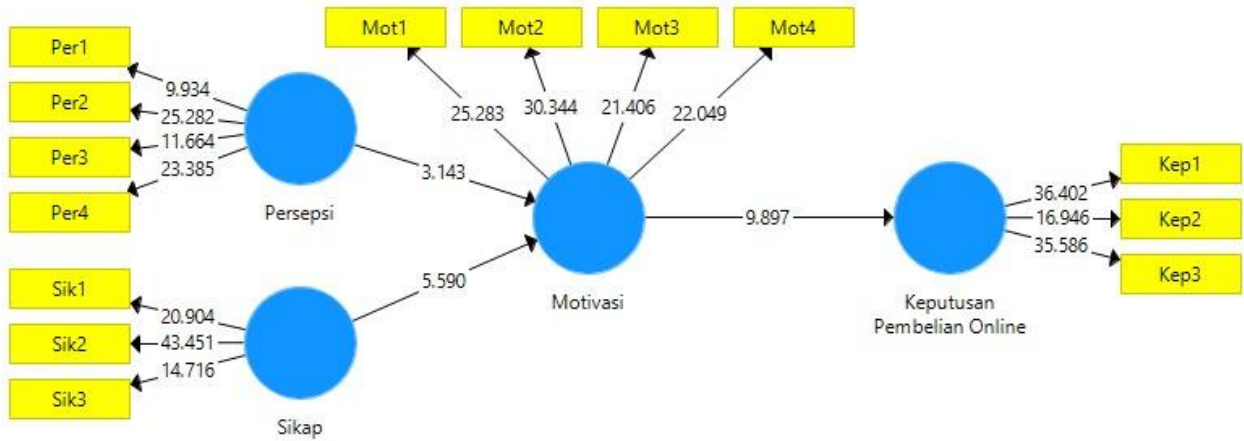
Mot1
Mot2
Mot3
Mot4

Per1
Per2
Per3
Per4

9.934
25.282
11.664
23.385

Persepsi

25.283
30.344
21.406
22.049

3.143

Motivasi

9.897

Keputusan Pembelian Online

36.402
16.946
35.586

Kep1
Kep2
Kep3

5.590

Sik1
Sik2
Sik3

20.904
43.451
14.716

Sikap